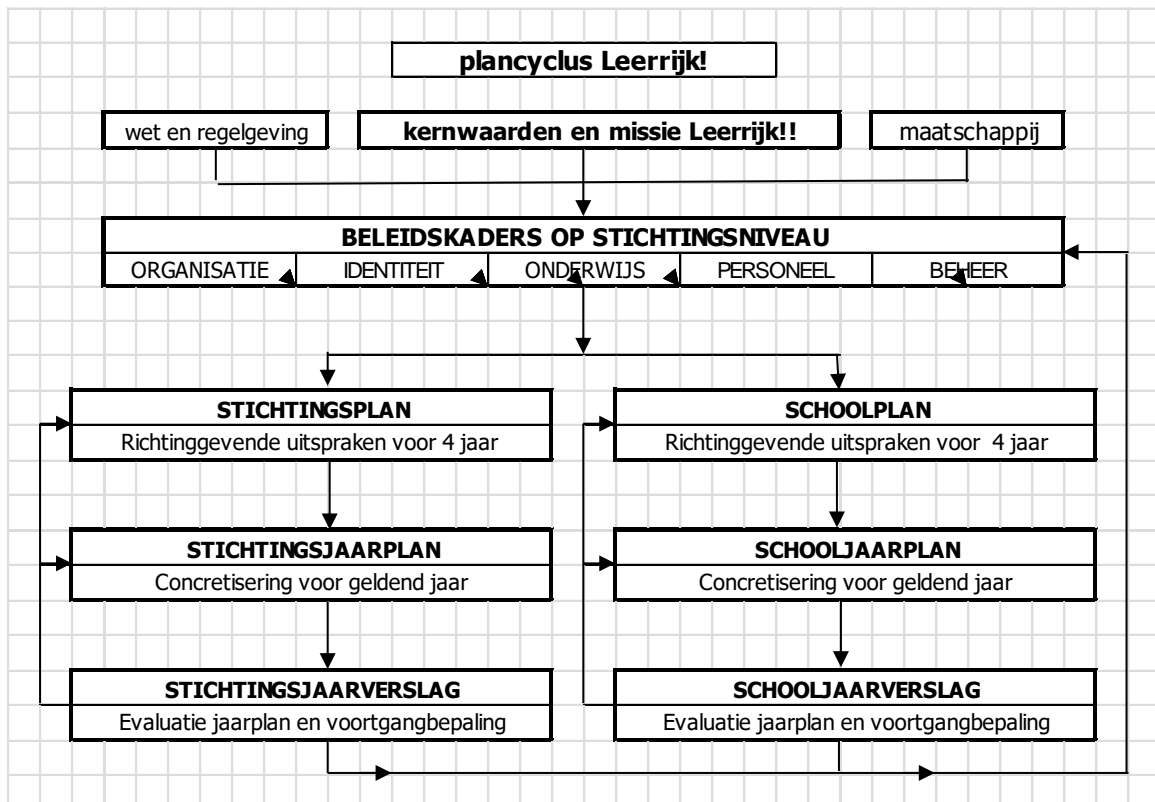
**plancyclus Leerrijk!**

wet en regelgeving

**kernwaarden en missie Leerrijk!!**

maatschappij

**BELEIDSKADERS OP STICHTINGSNIVEAU**

ORGANISATIE

IDENTITEIT

ONDERWIJS

PERSONEEL

BEHEER

**STICHTINGSPLAN**

Richtinggevende uitspraken voor 4 jaar

**STICHTINGSJAARPLAN**

Concretisering voor geldend jaar

**STICHTINGSJAARVERSLAG**

Evaluatie jaarplan en voortgangbepaling

**SCHOOLPLAN**

Richtinggevende uitspraken voor 4 jaar

**SCHOOLJAARPLAN**

Concretisering voor geldend jaar

**SCHOOLJAARVERSLAG**

Evaluatie jaarplan en voortgangbepaling